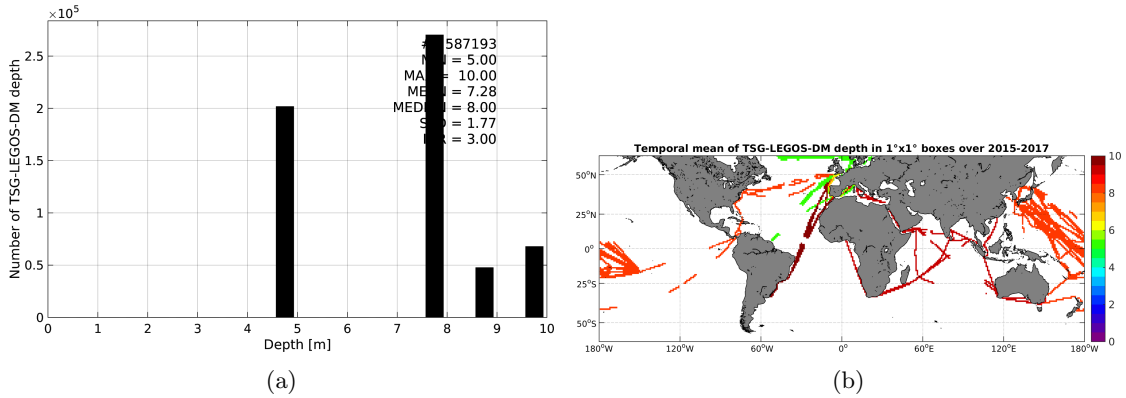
$\times10^5$

#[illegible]587193
M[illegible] = 5.00
MA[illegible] = 10.00
ME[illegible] = 7.28
MED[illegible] = 8.00
S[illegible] = 1.77
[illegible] = 3.00

Number of TSG-LEGOS-DM depth

2.5
2
1.5
1
0.5
0

0 1 2 3 4 5 6 7 8 9 10

Depth [m]

(a)

Temporal mean of TSG-LEGOS-DM depth in 1°x1° boxes over 2015-2017

50°N
25°N
0°
25°S
50°S

180°W 120°W 60°W 0° 60°E 120°E 180°W

10
8
6
4
2
0

(b)